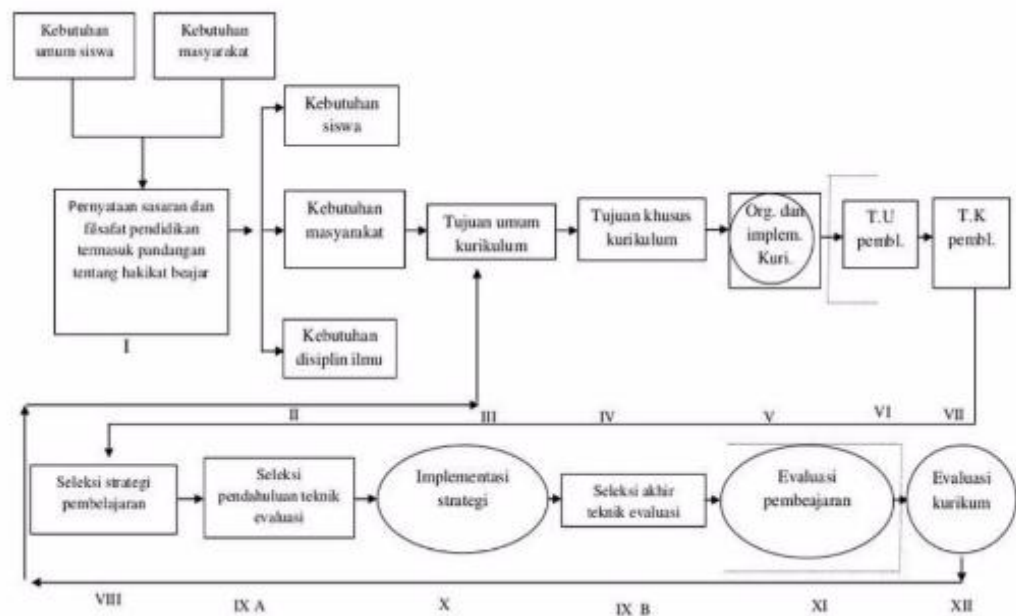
Kebutuhan umum siswa

Kebutuhan masyarakat

Pernyataan sasaran dan filsafat pendidikan termasuk pandangan tentang hakikat beajar

I

Kebutuhan siswa

Kebutuhan masyarakat

Kebutuhan disiplin ilmu

Tujuan umum kurikulum

Tujuan khusus kurikulum

Org. dan implem. Kuri.

T.U pembl.

T.K pembl.

II

III

IV

V

VI

VII

Seleksi strategi pembelajaran

Seleksi pendahuluan teknik evaluasi

Implementasi strategi

Seleksi akhir teknik evaluasi

Evaluasi pembeajaran

Evaluasi kurikum

VIII

IX A

X

IX B

XI

XII